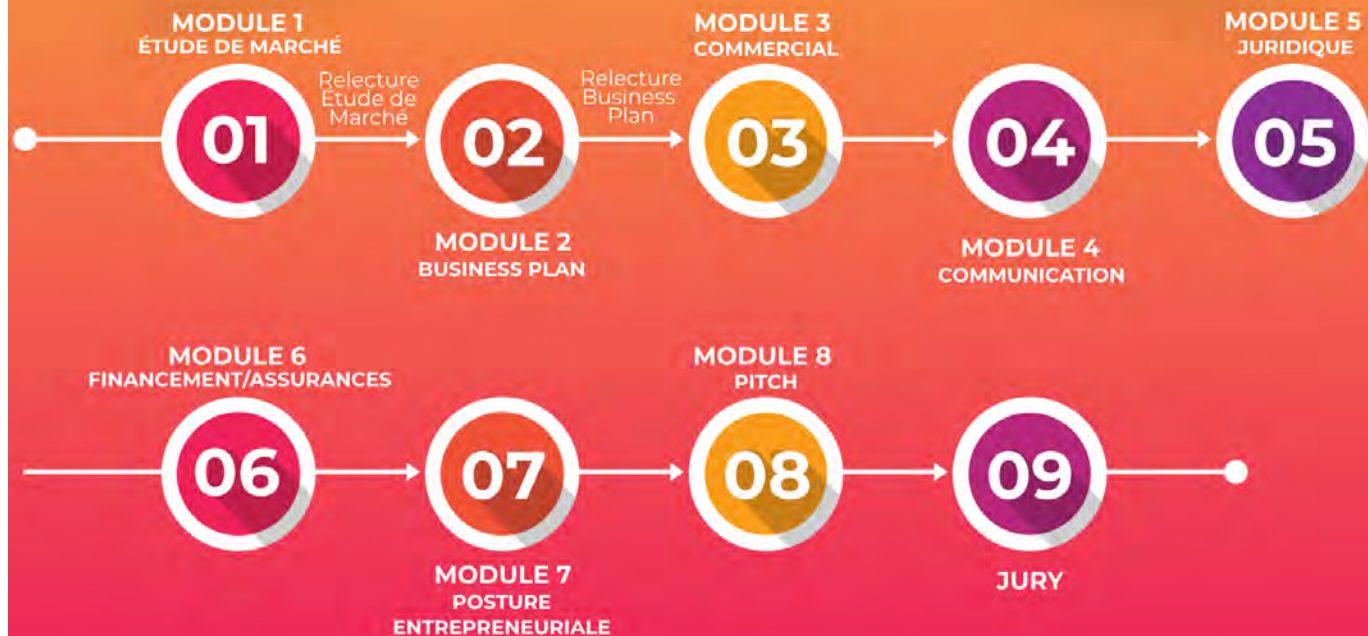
MODULE 1
ÉTUDE DE MARCHÉ

01

Relecture Étude de Marché

02

MODULE 2
BUSINESS PLAN

Relecture Business Plan

MODULE 3
COMMERCIAL

03

04

MODULE 4
COMMUNICATION

MODULE 5
JURIDIQUE

05

MODULE 6
FINANCEMENT/ASSURANCES

06

07

MODULE 7
POSTURE ENTREPRENEURIALE

MODULE 8
PITCH

08

09

JURY